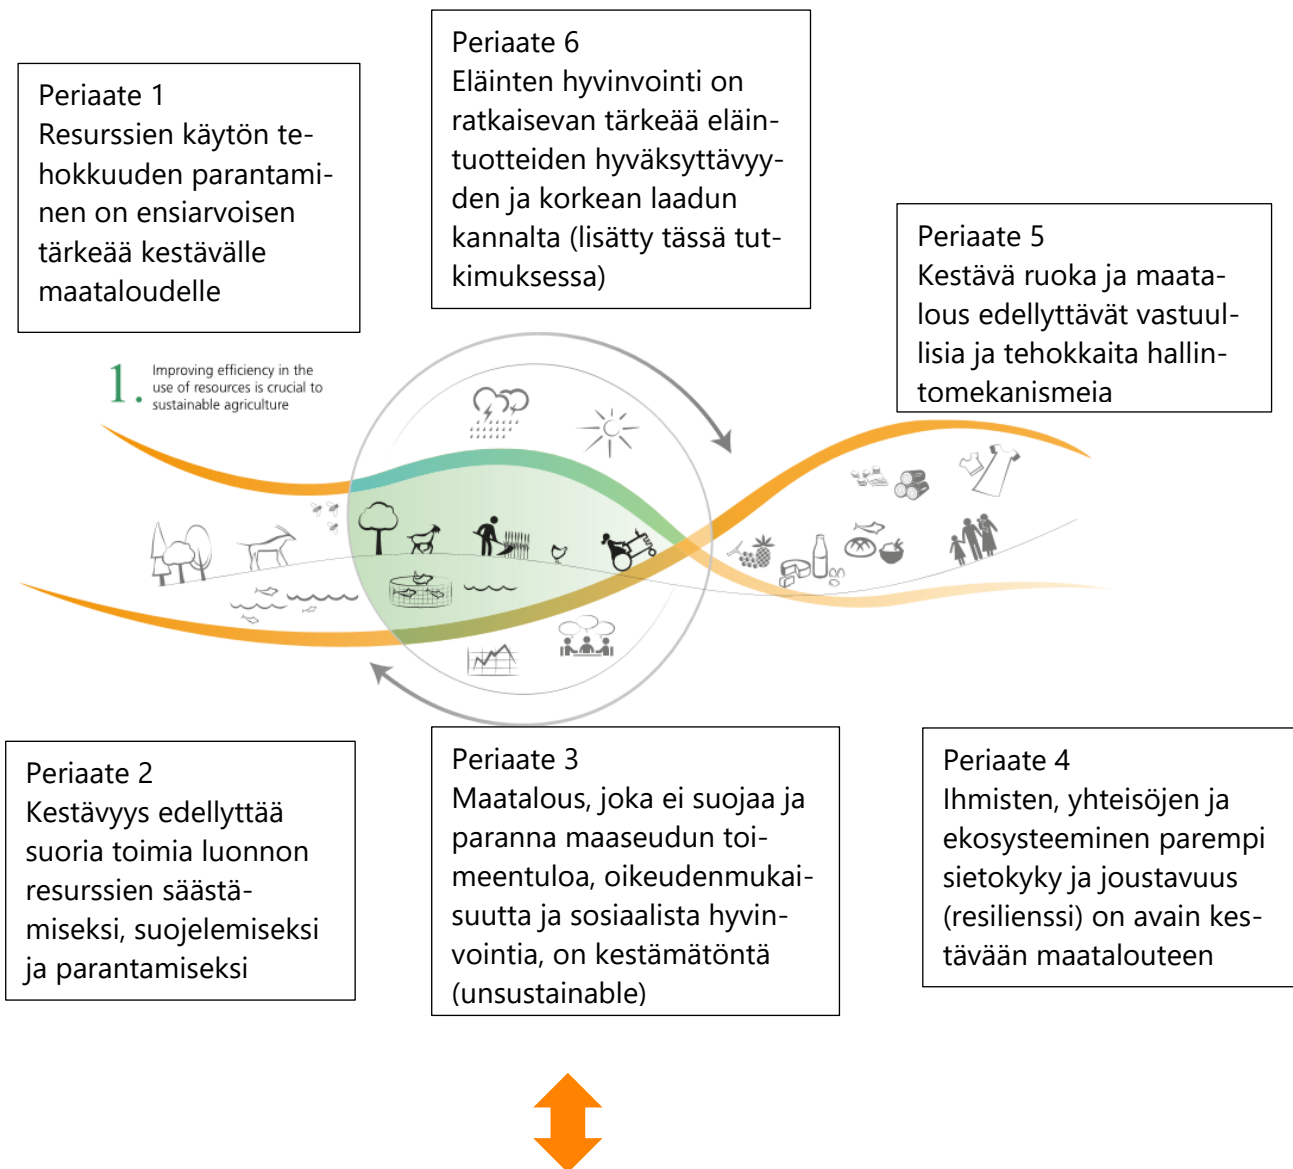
Periaate 6
Eläinten hyvinvointi on ratkaisevan tärkeää eläintuotteiden hyväksyttävyyden ja korkean laadun kannalta (lisätty tässä tutkimuksessa)

Periaate 1
Resurssien käytön tehokkuuden parantaminen on ensiarvoisen tärkeää kestävälle maataloudelle

Periaate 5
Kestävä ruoka ja maatalous edellyttävät vastuullisia ja tehokkaita hallintomekanismeia

1. Improving efficiency in the use of resources is crucial to sustainable agriculture

Periaate 2
Kestävyys edellyttää suoria toimia luonnon resurssien säästämiseksi, suojelemiseksi ja parantamiseksi

Periaate 3
Maatalous, joka ei suojaa ja paranna maaseudun toimeentuloa, oikeudenmukaisuutta ja sosiaalista hyvinvointia, on kestämätöntä (unsustainable)

Periaate 4
Ihmisten, yhteisöjen ja ekosysteeminen parempi sietokyky ja joustavuus (resilienssi) on avain kestävään maatalouteen